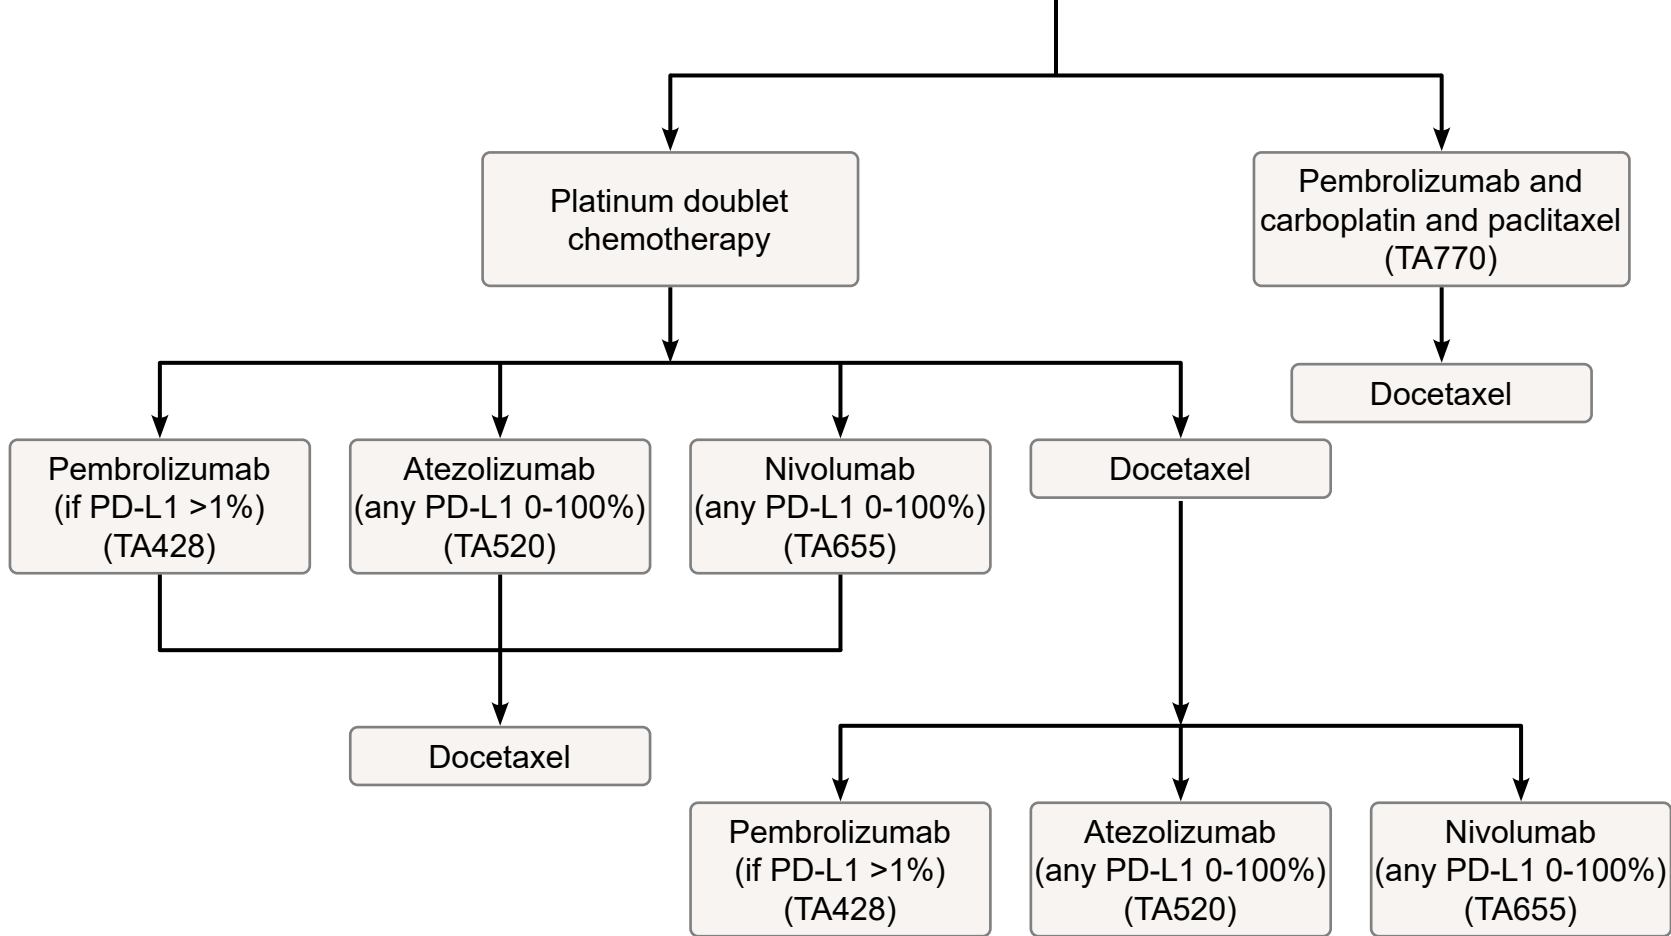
Platinum doublet chemotherapy

Pembrolizumab and carboplatin and paclitaxel (TA770)

Docetaxel

Pembrolizumab (if PD-L1 >1%) (TA428)

Atezolizumab (any PD-L1 0-100%) (TA520)

Nivolumab (any PD-L1 0-100%) (TA655)

Docetaxel

Docetaxel

Pembrolizumab (if PD-L1 >1%) (TA428)

Atezolizumab (any PD-L1 0-100%) (TA520)

Nivolumab (any PD-L1 0-100%) (TA655)